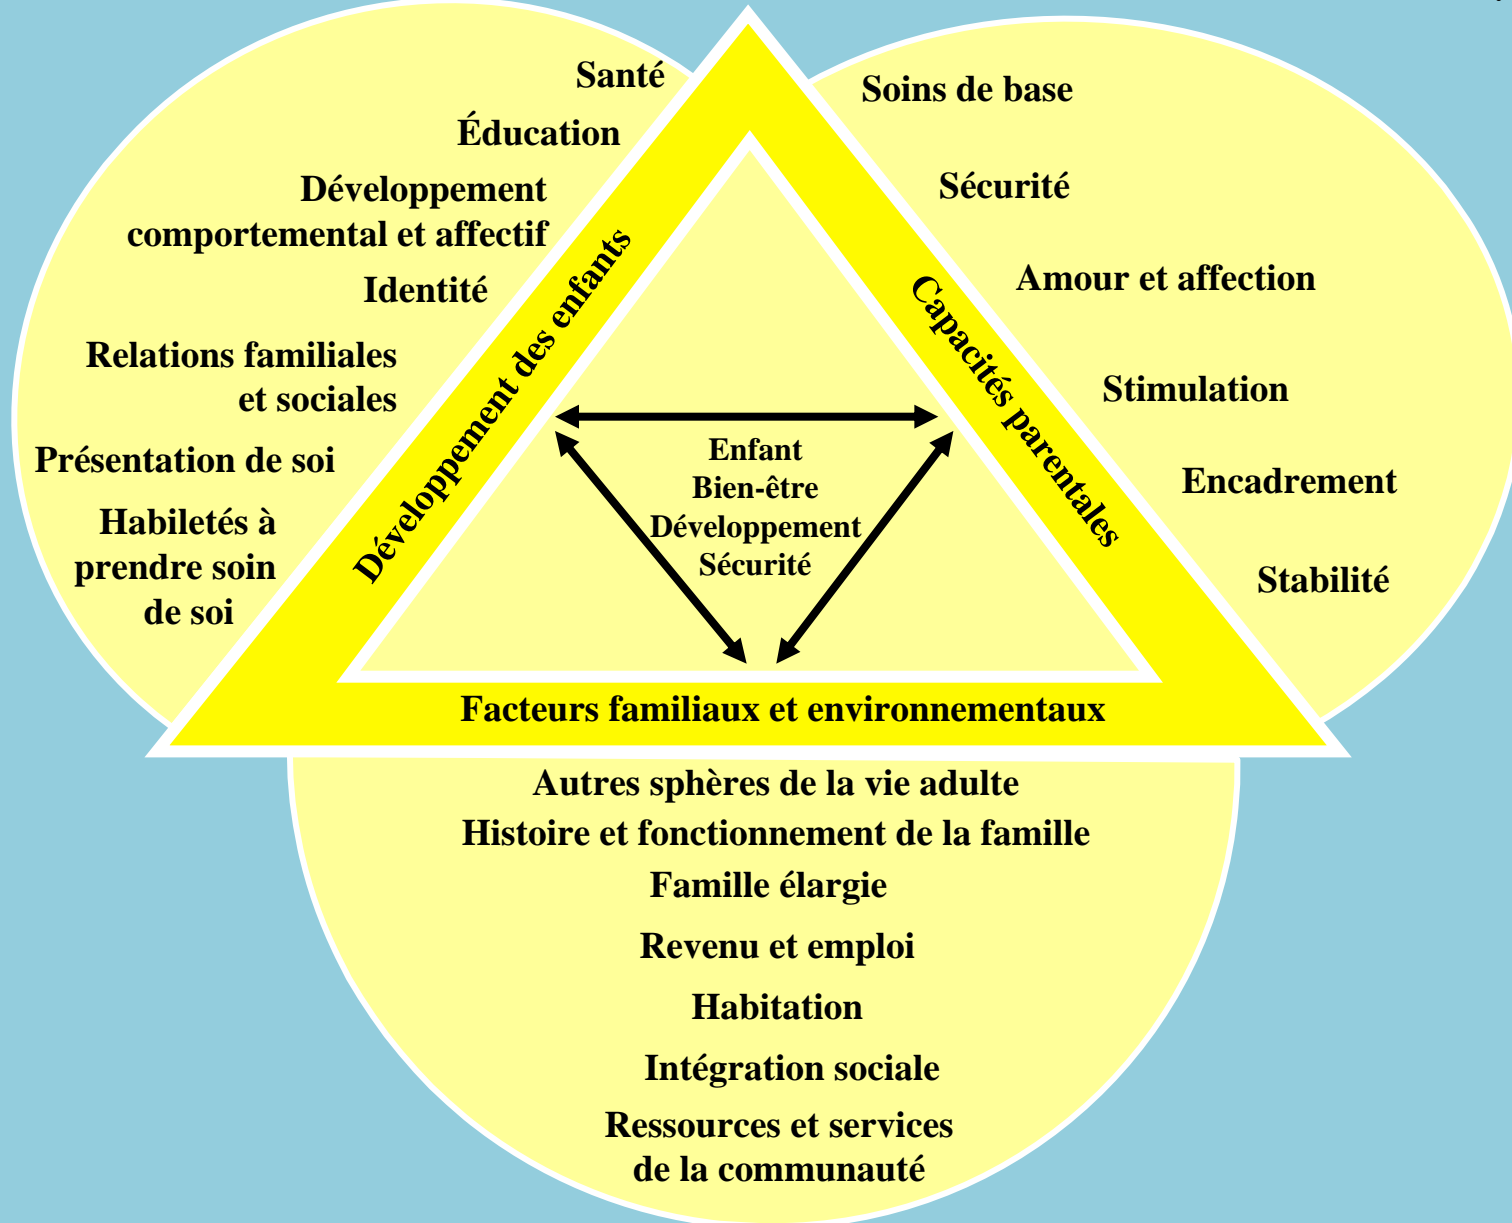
Santé

Éducation

Développement comportemental et affectif

Identité

Relations familiales et sociales

Présentation de soi

Habiletés à prendre soin de soi

Développement des enfants

Soins de base

Sécurité

Amour et affection

Stimulation

Encadrement

Stabilité

Capacités parentales

Enfant
Bien-être
Développement
Sécurité

Facteurs familiaux et environnementaux

Autres sphères de la vie adulte

Histoire et fonctionnement de la famille

Famille élargie

Revenu et emploi

Habitation

Intégration sociale

Ressources et services de la communauté